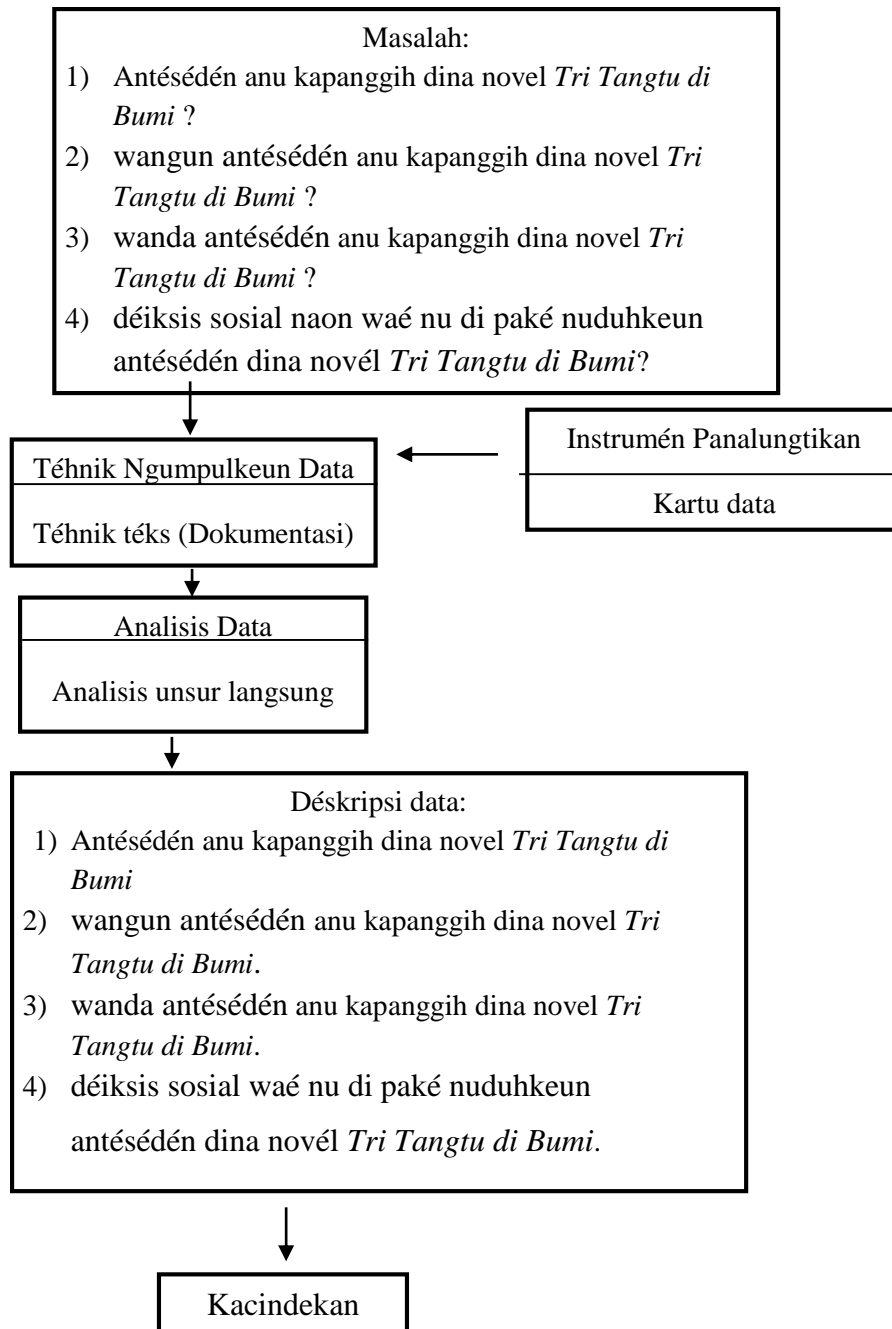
Masalah:

1) Antésédén anu kapanggih dina novel *Tri Tangtu di Bumi* ?
2) wangun antésédén anu kapanggih dina novel *Tri Tangtu di Bumi* ?
3) wanda antésédén anu kapanggih dina novel *Tri Tangtu di Bumi* ?
4) déiksis sosial naon waé nu di paké nuduhkeun antésédén dina novél *Tri Tangtu di Bumi*?

Téhnik Ngumpulkeun Data

Téhnik téks (Dokumentasi)

Instrumén Panalungtikan

Kartu data

Analisis Data

Analisis unsur langsung

Déskripsi data:

1) Antésédén anu kapanggih dina novel *Tri Tangtu di Bumi*
2) wangun antésédén anu kapanggih dina novel *Tri Tangtu di Bumi*.
3) wanda antésédén anu kapanggih dina novel *Tri Tangtu di Bumi*.
4) déiksis sosial waé nu di paké nuduhkeun antésédén dina novél *Tri Tangtu di Bumi*.

Kacindekan